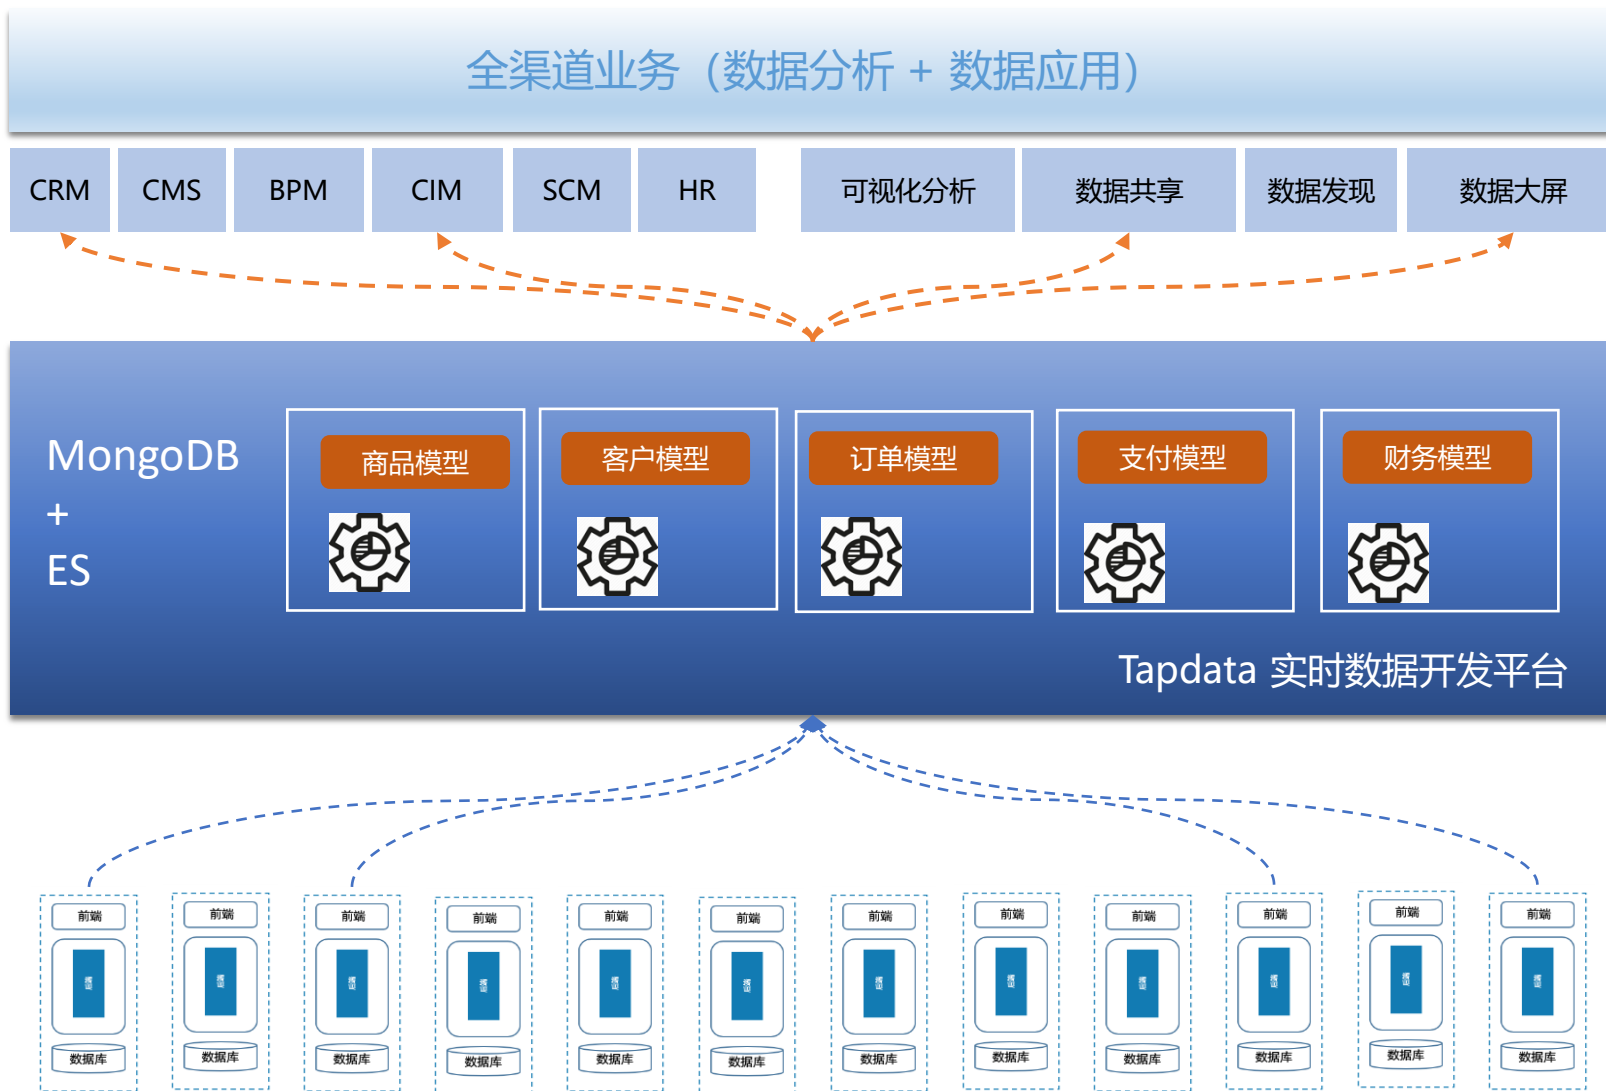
全渠道业务（数据分析 + 数据应用）

CRM

CMS

BPM

CIM

SCM

HR

可视化分析

数据共享

数据发现

数据大屏

MongoDB + ES

商品模型

客户模型

订单模型

支付模型

财务模型

Tapdata 实时数据开发平台

前端 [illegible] 数据库

前端 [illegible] 数据库

前端 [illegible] 数据库

前端 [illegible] 数据库

前端 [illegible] 数据库

前端 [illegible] 数据库

前端 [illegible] 数据库

前端 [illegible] 数据库

前端 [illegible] 数据库

前端 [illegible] 数据库

前端 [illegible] 数据库

前端 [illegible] 数据库